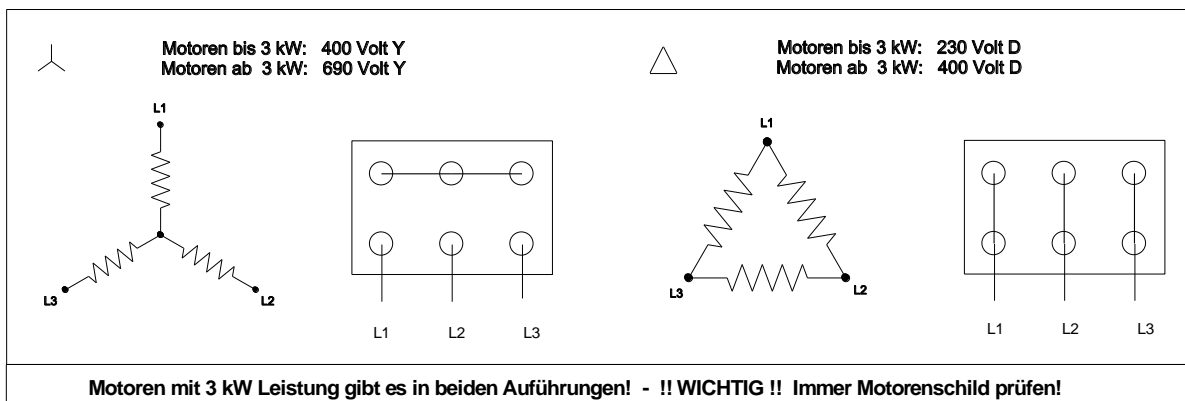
Motoren bis 3 kW: 400 Volt Y
Motoren ab 3 kW: 690 Volt Y

L1

L3

L2

L1 L2 L3

Motoren bis 3 kW: 230 Volt D
Motoren ab 3 kW: 400 Volt D

L1

L3

L2

L1 L2 L3

Motoren mit 3 kW Leistung gibt es in beiden Auführungen! - !! WICHTIG !! Immer Motorenschild prüfen!